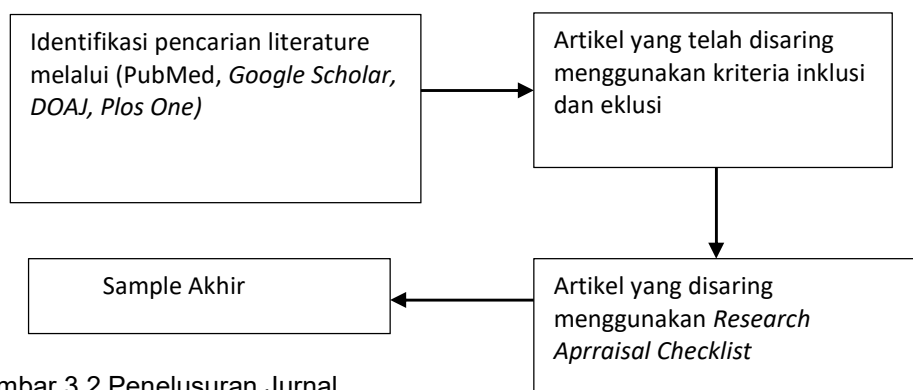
Identifikasi pencarian literature melalui (PubMed, *Google Scholar, DOAJ, Plos One)*

Artikel yang telah disaring menggunakan kriteria inklusi dan eklusi

Artikel yang disaring menggunakan *Research Aprraisal Checklist*

Sample Akhir

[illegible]mbar 3.2 Penelusuran Jurnal